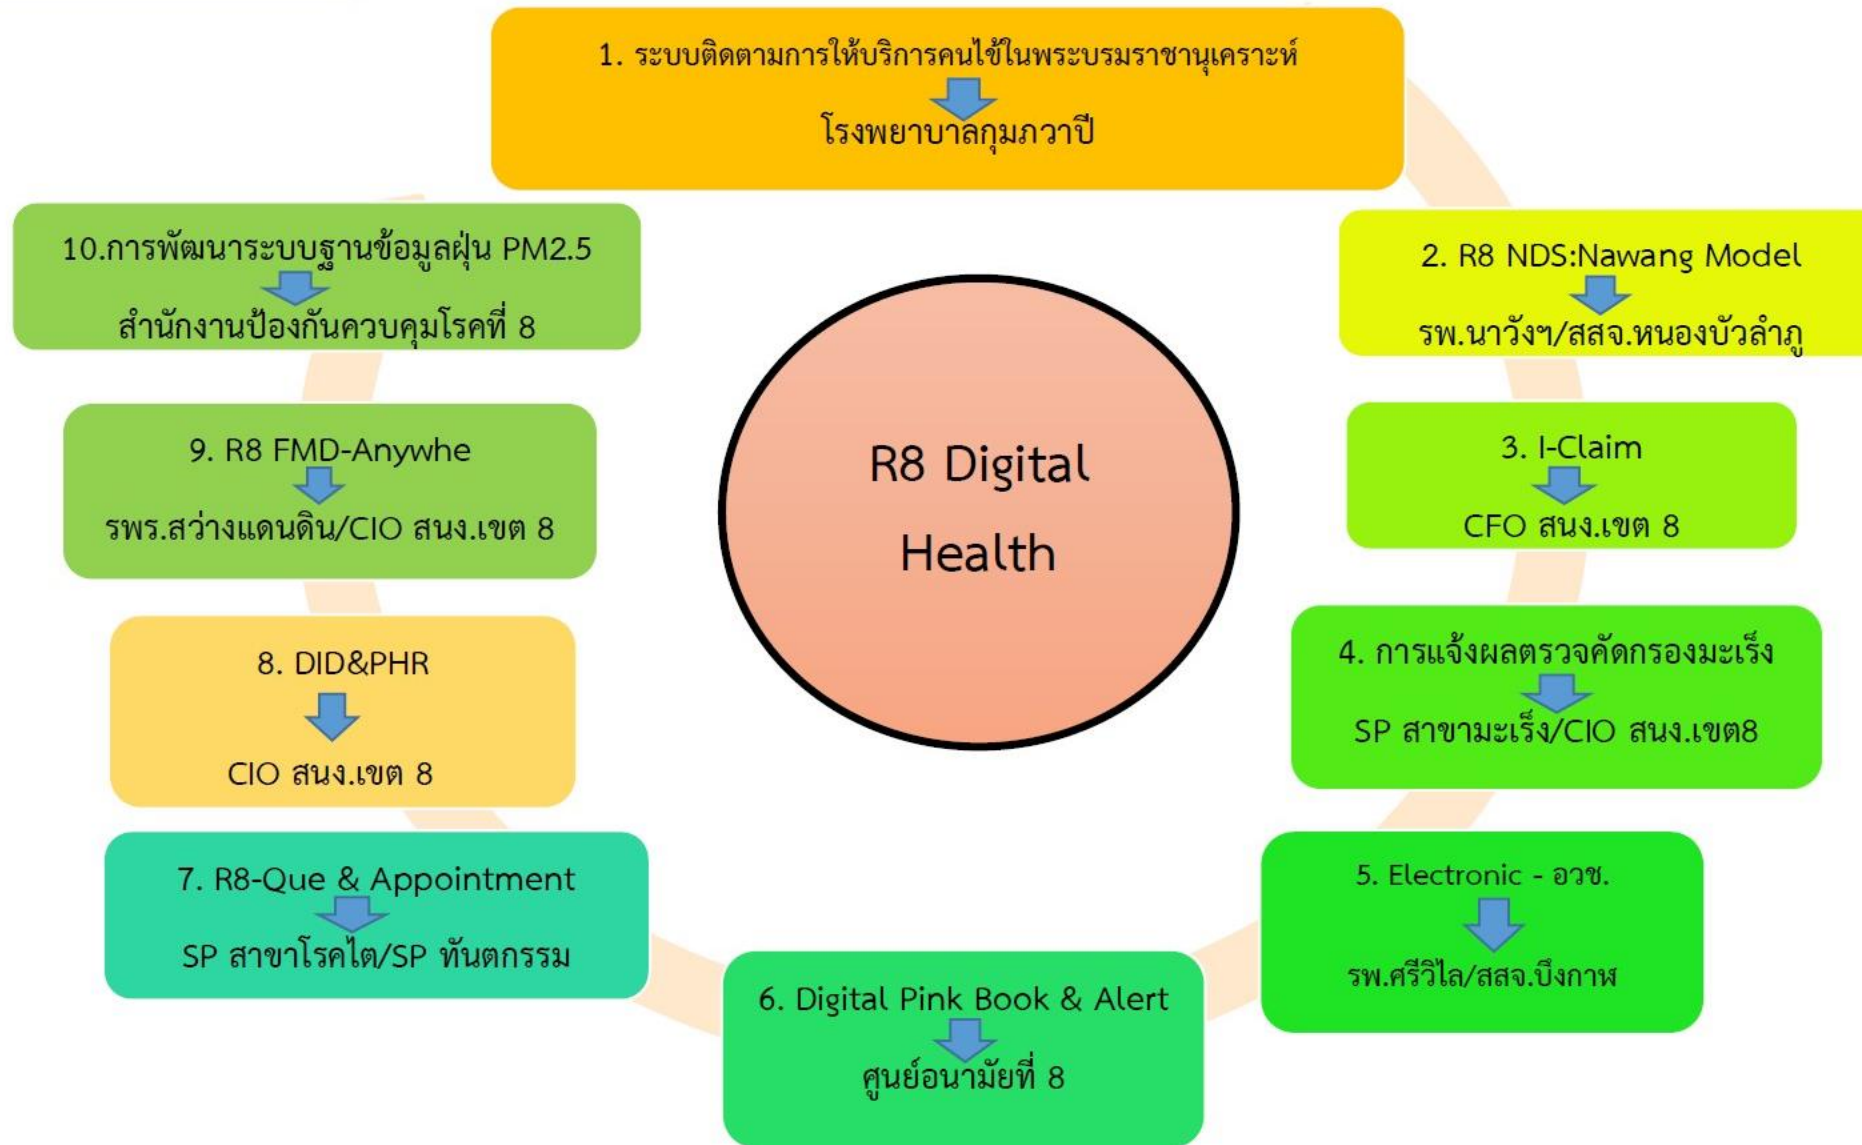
1. ระบบติดตามการให้บริการคนไข้ในพระบรมราชานุเคราะห์
โรงพยาบาลกุมภวาปี

2. R8 NDS:Nawang Model
รพ.นาวังฯ/สสจ.หนองบัวลำภู

3. I-Claim
CFO สนง.เขต 8

4. การแจ้งผลตรวจคัดกรองมะเร็ง
SP สาขามะเร็ง/CIO สนง.เขต8

5. Electronic - อวช.
รพ.ศรีวิไล/สสจ.บึงกาฬ

6. Digital Pink Book & Alert
ศูนย์อนามัยที่ 8

7. R8-Que & Appointment
SP สาขาโรคไต/SP ทันตกรรม

8. DID&PHR
CIO สนง.เขต 8

9. R8 FMD-Anywhe
รพร.สว่างแดนดิน/CIO สนง.เขต 8

10.การพัฒนาระบบฐานข้อมูลฝุ่น PM2.5
สำนักงานป้องกันควบคุมโรคที่ 8

R8 Digital Health